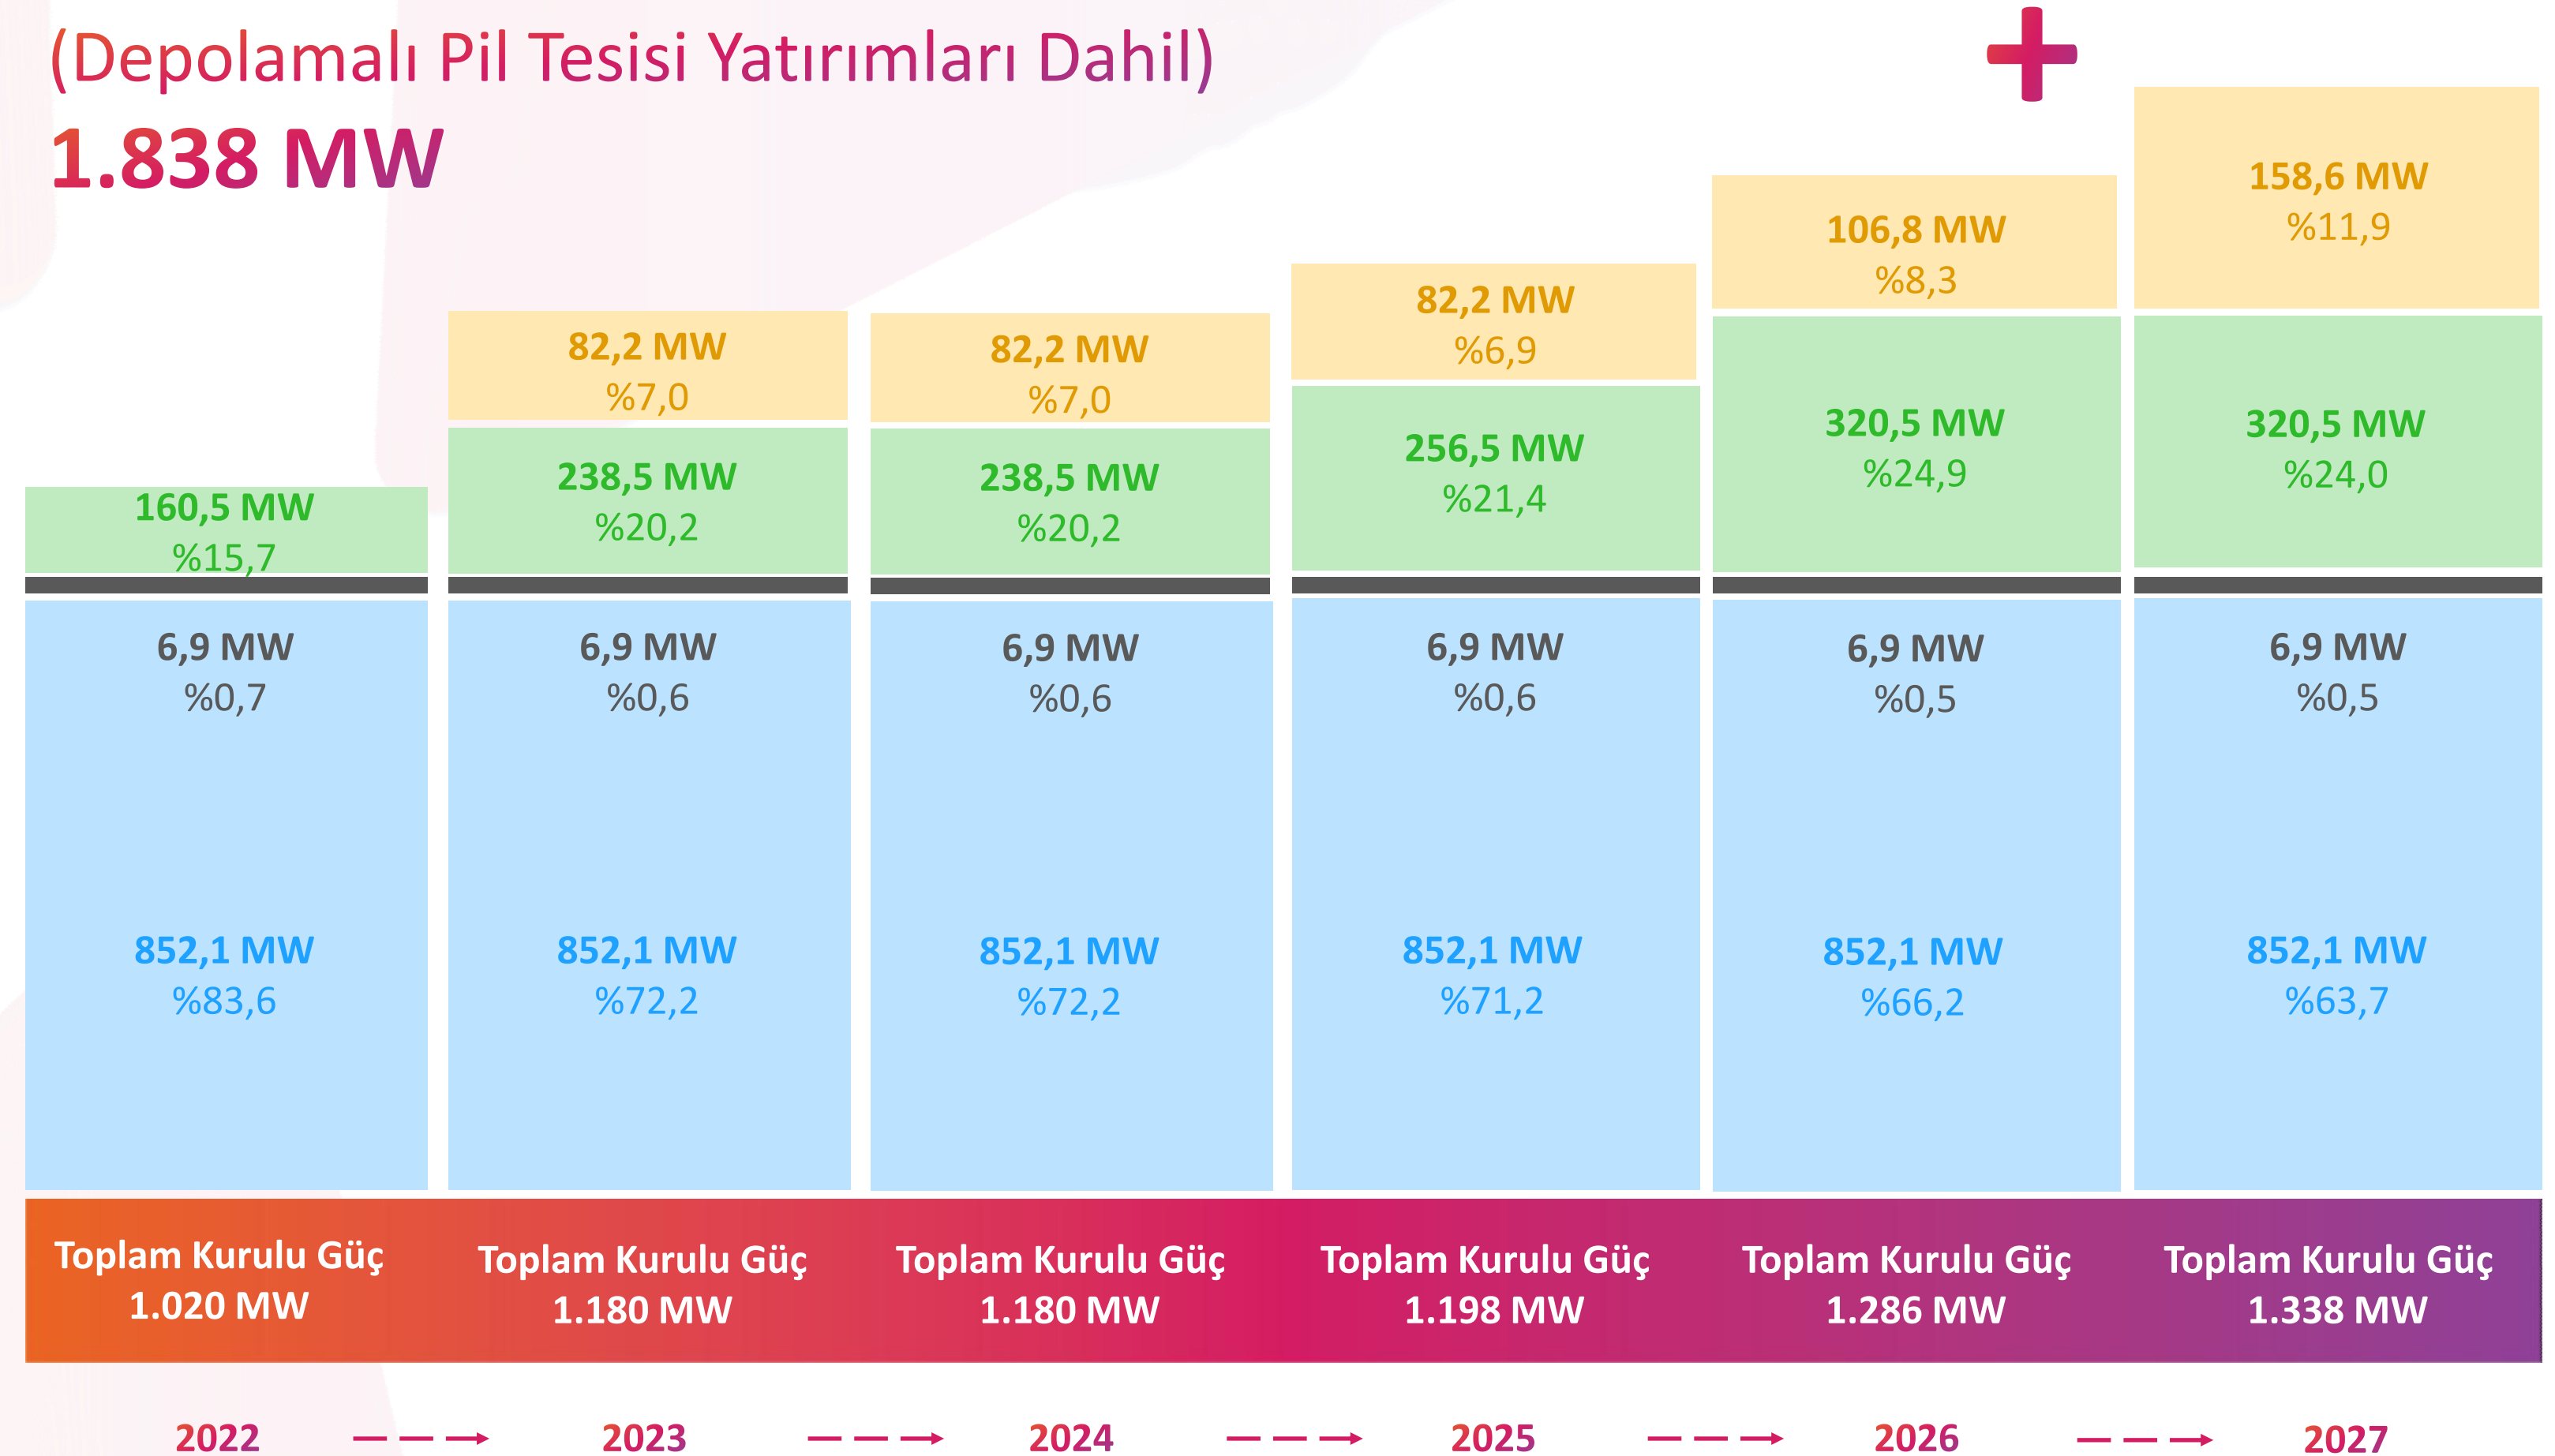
(Depolamalı Pil Tesisi Yatırımları Dahil)
1.838 MW

158,6 MW
%11,9

106,8 MW
%8,3

82,2 MW
%7,0

82,2 MW
%7,0

82,2 MW
%6,9

160,5 MW
%15,7

238,5 MW
%20,2

238,5 MW
%20,2

256,5 MW
%21,4

320,5 MW
%24,9

320,5 MW
%24,0

6,9 MW
%0,7

6,9 MW
%0,6

6,9 MW
%0,6

6,9 MW
%0,6

6,9 MW
%0,5

6,9 MW
%0,5

852,1 MW
%83,6

852,1 MW
%72,2

852,1 MW
%72,2

852,1 MW
%71,2

852,1 MW
%66,2

852,1 MW
%63,7

Toplam Kurulu Güç
1.020 MW

Toplam Kurulu Güç
1.180 MW

Toplam Kurulu Güç
1.180 MW

Toplam Kurulu Güç
1.198 MW

Toplam Kurulu Güç
1.286 MW

Toplam Kurulu Güç
1.338 MW

2022 2023 2024 2025 2026 2027